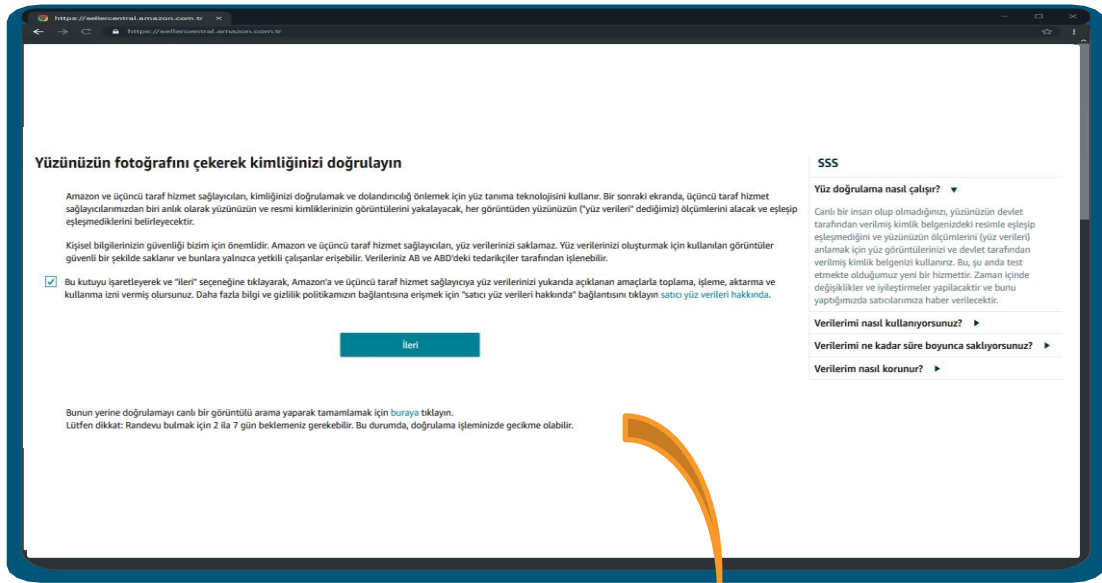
https://sellercentral.amazon.com.tr

https://sellercentral.amazon.com.tr

Yüzünüzün fotoğrafını çekerek kimliğinizi doğrulayın

Amazon ve üçüncü taraf hizmet sağlayıcıları, kimliğinizi doğrulamak ve dolandırıcılığı önlemek için yüz tanıma teknolojisini kullanır. Bir sonraki ekranda, üçüncü taraf hizmet sağlayıcılarımızdan biri anlık olarak yüzünüzün ve resmi kimliklerinizin görüntülerini yakalayacak, her görüntüden yüzünüzün ("yüz verileri" dediğimiz) ölçümlerini alacak ve eşleşip eşleşmediklerini belirleyecektir.

Kişisel bilgilerinizin güvenliği bizim için önemlidir. Amazon ve üçüncü taraf hizmet sağlayıcıları, yüz verilerinizi saklamaz. Yüz verilerinizi oluşturmak için kullanılan görüntüler güvenli bir şekilde saklanır ve bunlara yalnızca yetkili çalışanlar erişebilir. Verileriniz AB ve ABD'deki tedarikçiler tarafından işlenebilir.

Bu kutuyu işaretleyerek ve "ileri" seçeneğine tıklayarak, Amazon'a ve üçüncü taraf hizmet sağlayıcıya yüz verilerinizi yukarıda açıklanan amaçlarla toplama, işleme, aktarma ve kullanma izni vermiş olursunuz. Daha fazla bilgi ve gizlilik politikamızın bağlantısına erişmek için "satıcı yüz verileri hakkında" bağlantısını tıklayın satıcı yüz verileri hakkında.

İleri

Bunun yerine doğrulamayı canlı bir görüntülü arama yaparak tamamlamak için buraya tıklayın.
Lütfen dikkat: Randevu bulmak için 2 ila 7 gün beklemeniz gerekebilir. Bu durumda, doğrulama işleminizde gecikme olabilir.

SSS

Yüz doğrulama nasıl çalışır?

Canlı bir insan olup olmadığınızı, yüzünüzün devlet tarafından verilmiş kimlik belgenizdeki resimle eşleşip eşleşmediğini ve yüzünüzün ölçümlerini (yüz verileri) anlamak için yüz görüntülerinizi ve devlet tarafından verilmiş kimlik belgenizi kullanırız. Bu, şu anda test etmekte olduğumuz yeni bir hizmettir. Zaman içinde değişiklikler ve iyileştirmeler yapılacaktir ve bunu yaptığımızda satıcılarımıza haber verilecektir.

Verilerimi nasıl kullanıyorsunuz?

Verilerimi ne kadar süre boyunca saklıyorsunuz?

Verilerim nasıl korunur?